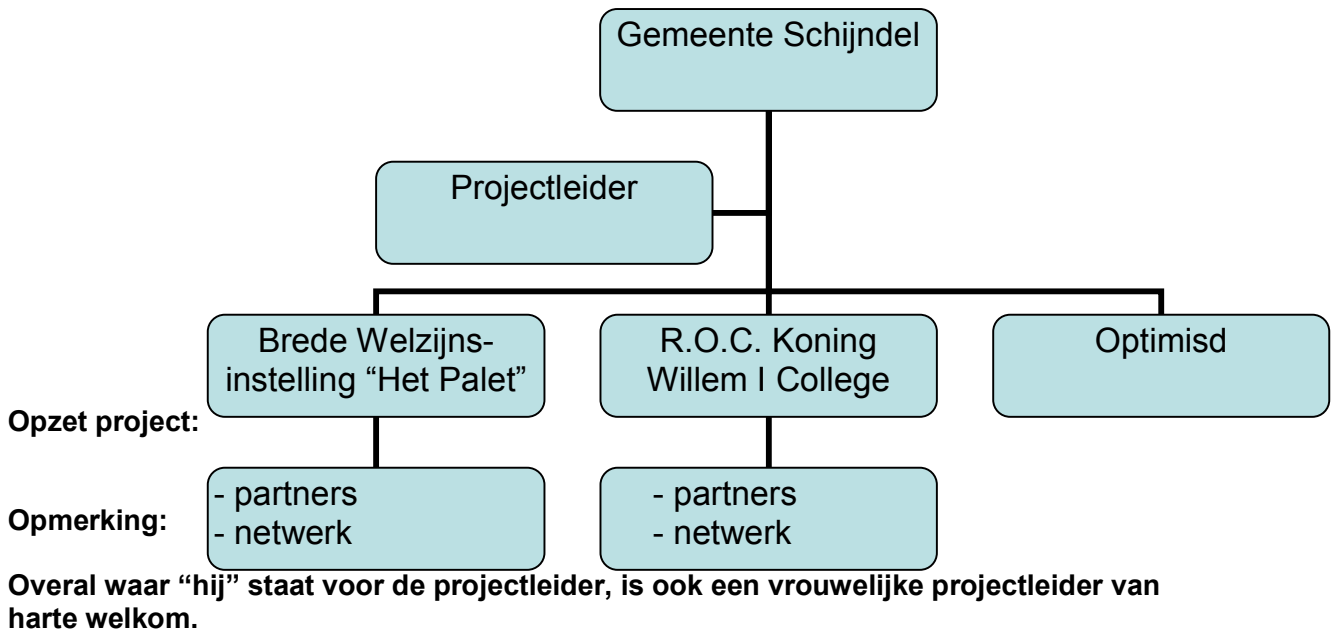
Gemeente Schijndel

Projectleider

Brede Welzijnsinstelling "Het Palet"

R.O.C. Koning Willem I College

Optimisd

Opzet project:

- partners
- netwerk

- partners
- netwerk

Opmerking:

Overal waar "hij" staat voor de projectleider, is ook een vrouwelijke projectleider van harte welkom.